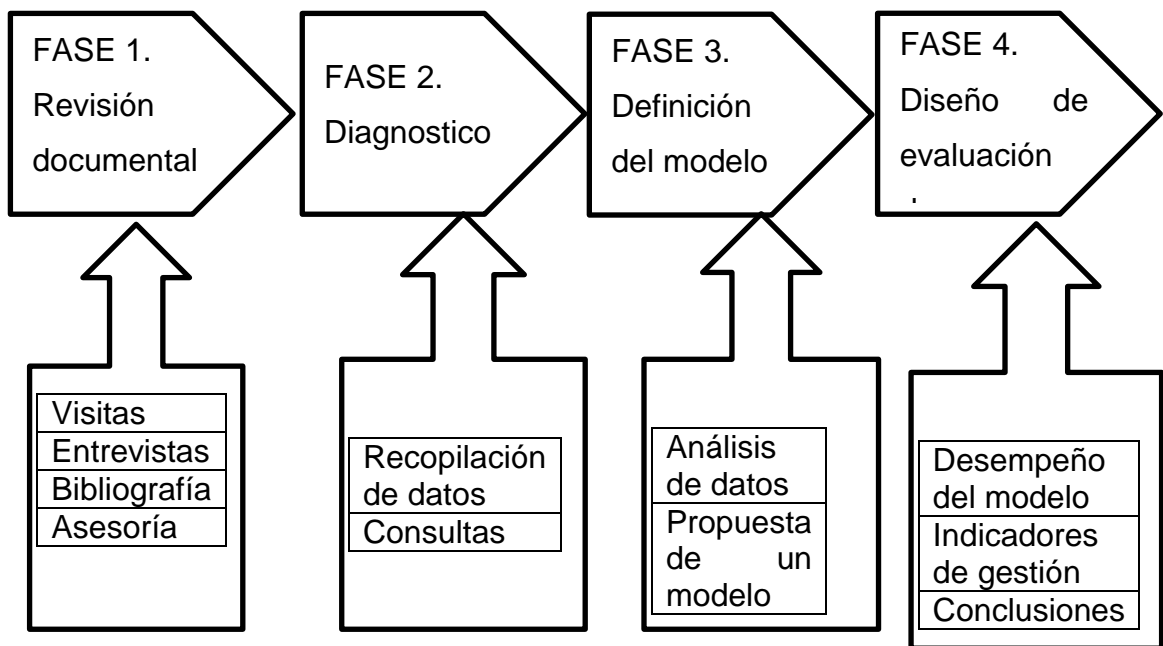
FASE 1. Revisión documental

FASE 2. Diagnostico

FASE 3. Definición del modelo

FASE 4. Diseño de evaluación .

| Visitas |
|---|
| Entrevistas |
| Bibliografía |
| Asesoría |

| Recopilación de datos |
|---|
| Consultas |

| Análisis de datos |
|---|
| Propuesta de un modelo |

| Desempeño del modelo |
|---|
| Indicadores de gestión |
| Conclusiones |